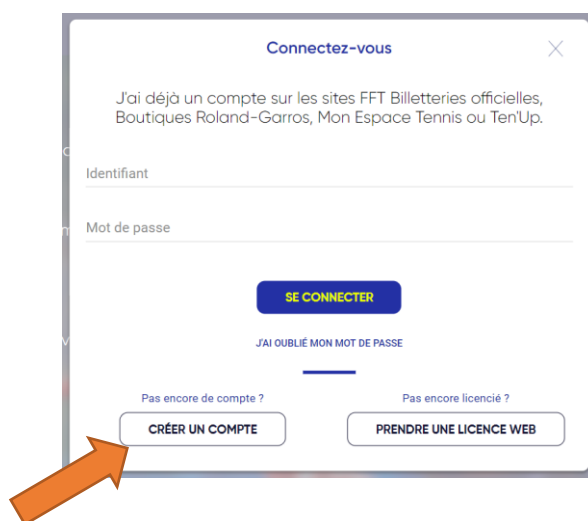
Connectez-vous

J'ai déjà un compte sur les sites FFT Billetteries officielles, Boutiques Roland-Garros, Mon Espace Tennis ou Ten'Up.

Identifiant

Mot de passe

SE CONNECTER

J'AI OUBLIÉ MON MOT DE PASSE

Pas encore de compte ?

CRÉER UN COMPTE

Pas encore licencié ?

PRENDRE UNE LICENCE WEB